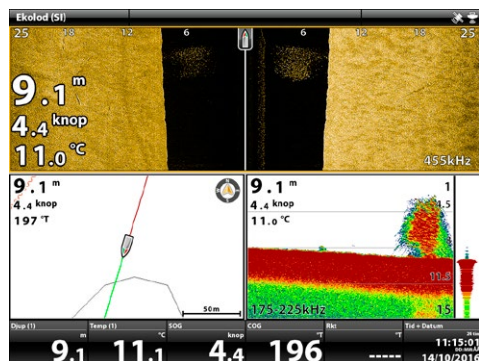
Ekolod (SI)

25 18 12 6 6 12 18 25

9.1 m
4.4 knop
11.0 °C

455kHz

9.1 m
4.4 knop
197 °T

50m

9.1 m
4.4 knop
11.0 °C

1
4.5
11.6
15

175-225kHz

| Djup (1) m | Temp (1) °C | SOG knop | COG °T | Rkt °T | Tid + Datum |
|---|---|---|---|---|---|
| 9.1 | 11.1 | 4.4 | 196 | ----- | 11:15:01 14/10/2016 |